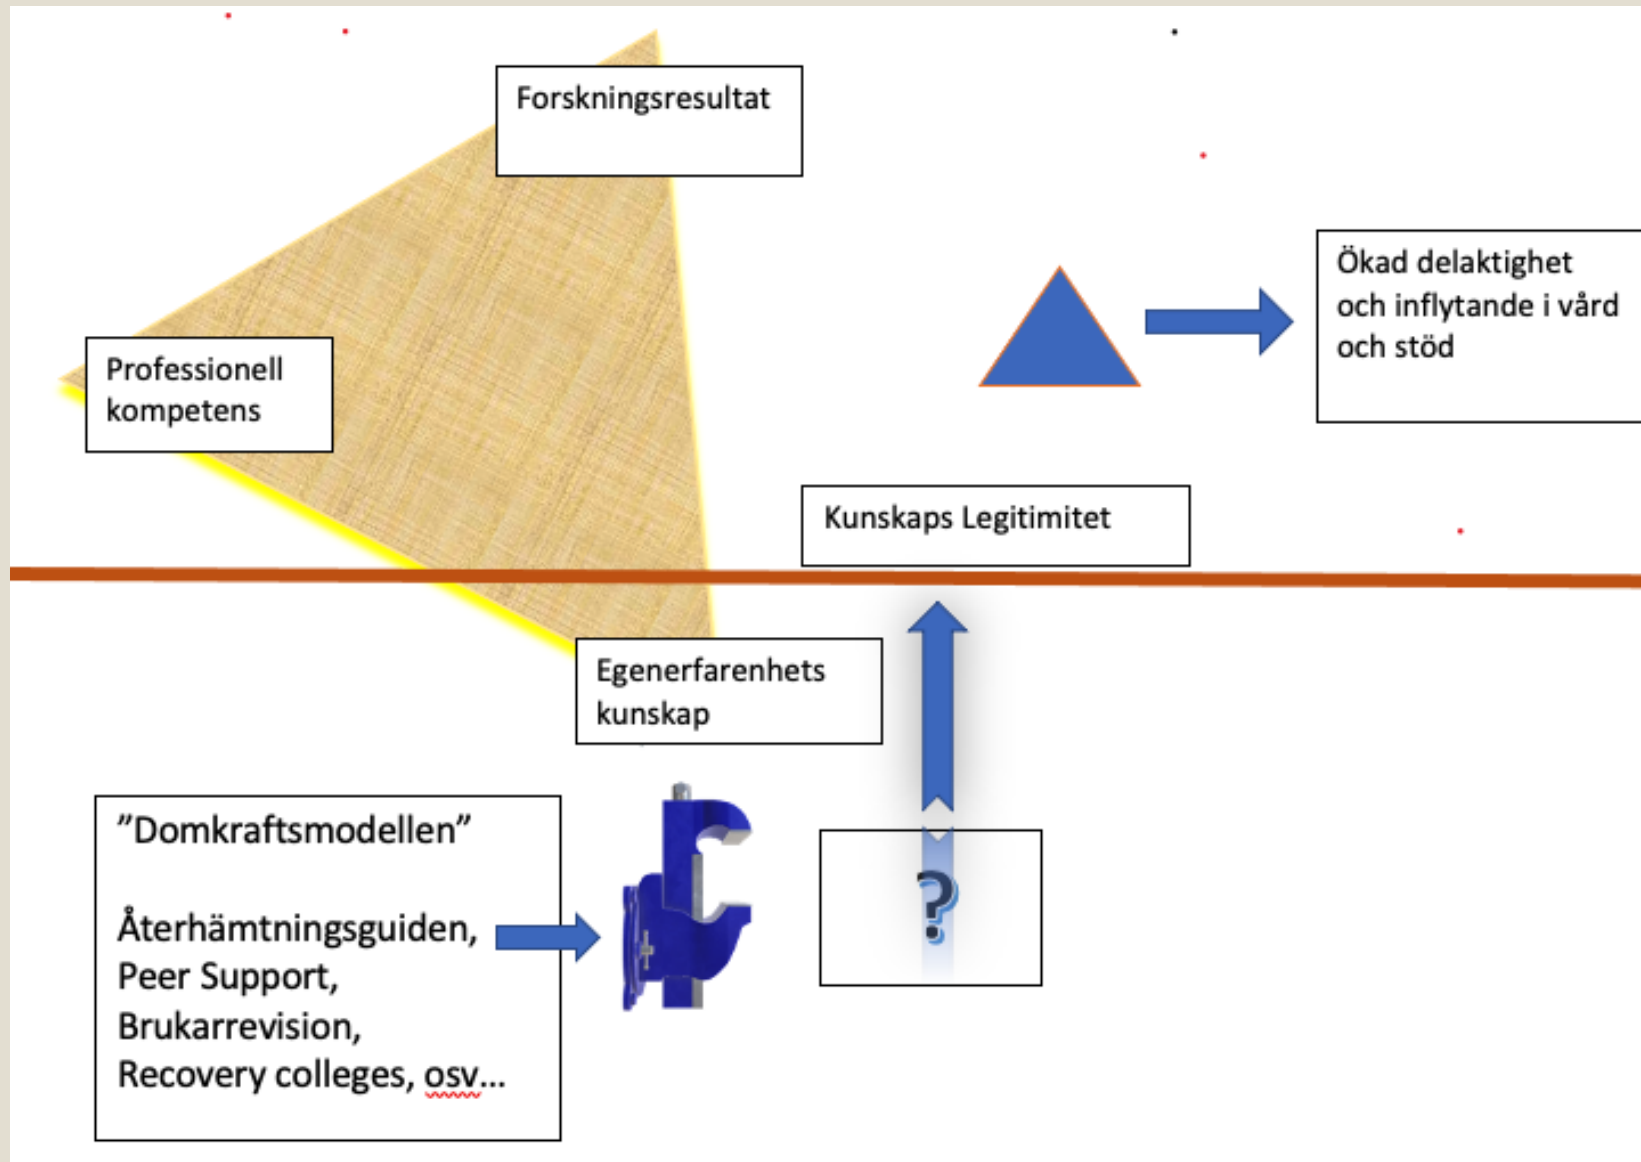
Forskningsresultat

Professionell kompetens

Ökad delaktighet och inflytande i vård och stöd

Kunskaps Legitimitet

Egenerfarenhets kunskap

”Domkraftsmodellen”

Återhämtningsguiden, Peer Support, Brukarrevision, Recovery colleges, osv…

?